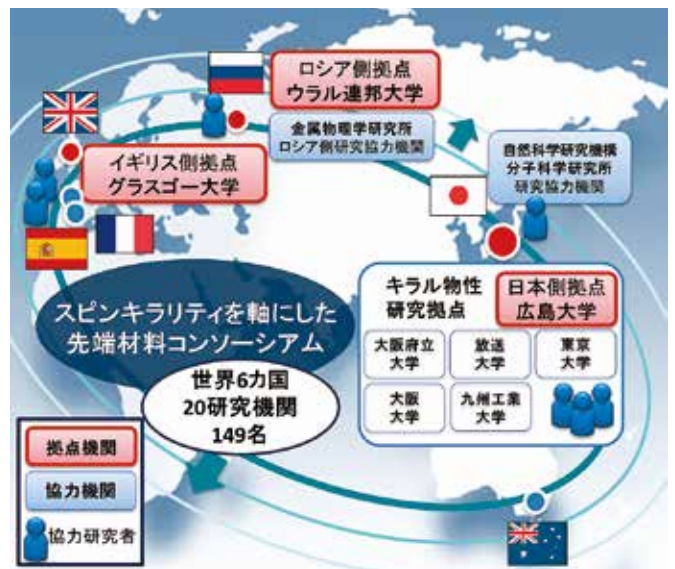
ロシア側拠点
ウラル連邦大学

金属物理学研究所
ロシア側研究協力機関

イギリス側拠点
グラスゴー大学

自然科学研究機構
分子科学研究所
研究協力機関

スピンキラリティを軸にした
先端材料コンソーシアム

世界6カ国
20研究機関
149名

キラル物性
研究拠点

日本側拠点
広島大学

大阪府立
大学

放送
大学

東京
大学

大阪
大学

九州工業
大学

拠点機関

協力機関

協力研究者